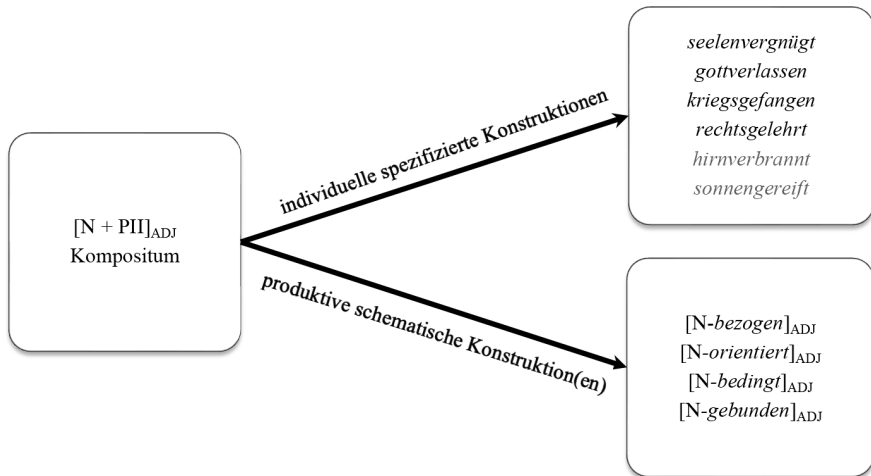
$[N + PII]_{ADJ}$
Kompositum

individuelle spezifizierte Konstruktionen

seelenvergnügt
gottverlassen
kriegsgefangen
rechtsgelehrt
hirnverbrannt
sonnengereift

produktive schematische Konstruktion(en)

$[N\text{-}bezogen]_{ADJ}$
$[N\text{-}orientiert]_{ADJ}$
$[N\text{-}bedingt]_{ADJ}$
$[N\text{-}gebunden]_{ADJ}$